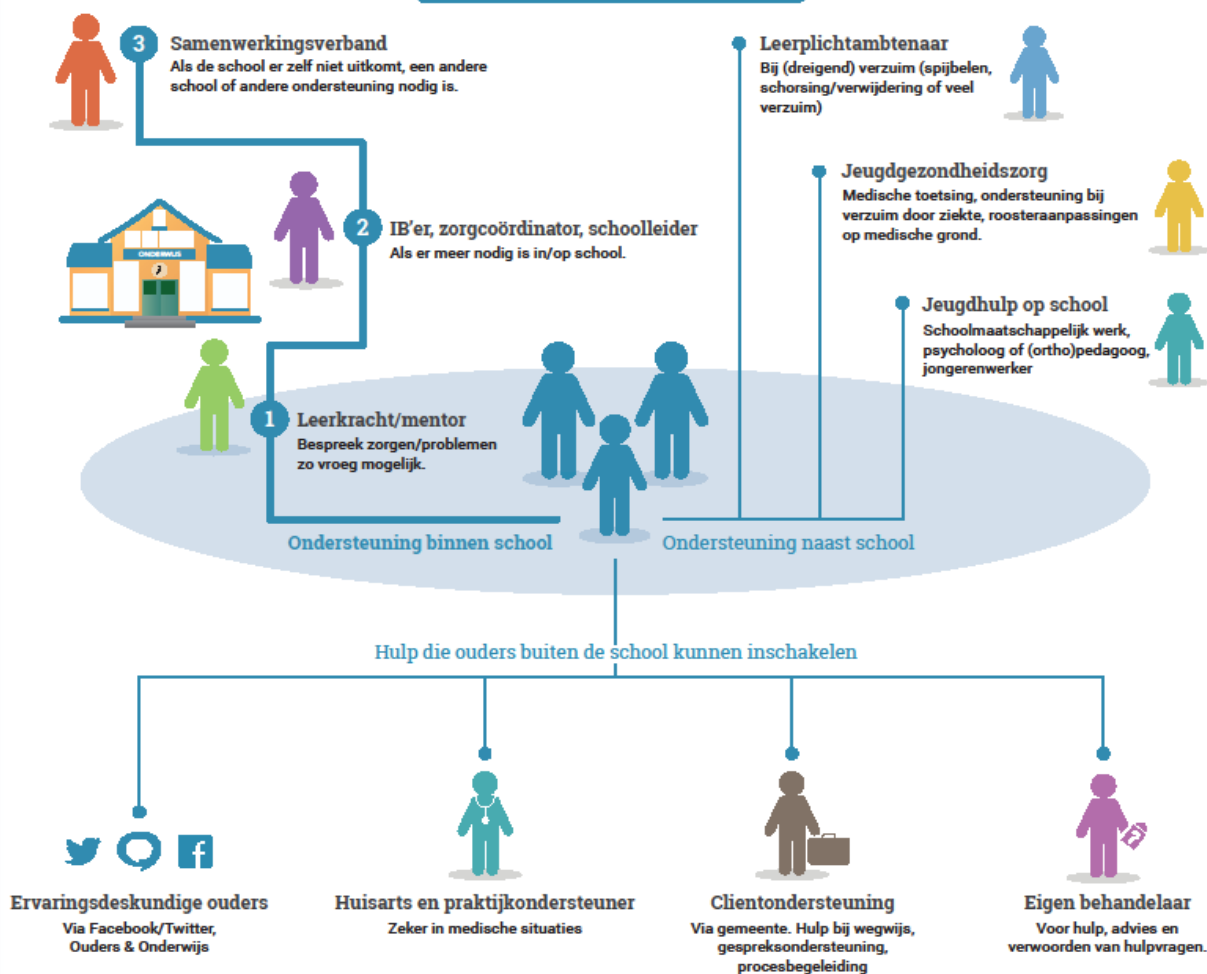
3 Samenwerkingsverband
Als de school er zelf niet uitkomt, een andere school of andere ondersteuning nodig is.

ONDERWIJS

2 IB'er, zorgcoördinator, schoolleider
Als er meer nodig is in/op school.

1 Leerkracht/mentor
Bespreek zorgen/problemen zo vroeg mogelijk.

Leerplichtambtenaar
Bij (dreigend) verzuim (spijbelen, schorsing/verwijdering of veel verzuim)

Jeugdgezondheidszorg
Medische toetsing, ondersteuning bij verzuim door ziekte, roosteraanpassingen op medische grond.

Jeugdhulp op school
Schoolmaatschappelijk werk, psycholoog of (ortho)pedagoog, jongerenwerker

Ondersteuning binnen school
Ondersteuning naast school

Hulp die ouders buiten de school kunnen inschakelen

Ervaringsdeskundige ouders
Via Facebook/Twitter, Ouders & Onderwijs

Huisarts en praktijkondersteuner
Zeker in medische situaties

Clientondersteuning
Via gemeente. Hulp bij wegwijs, gespreksondersteuning, procesbegeleiding

Eigen behandelaar
Voor hulp, advies en verwoorden van hulpvragen.